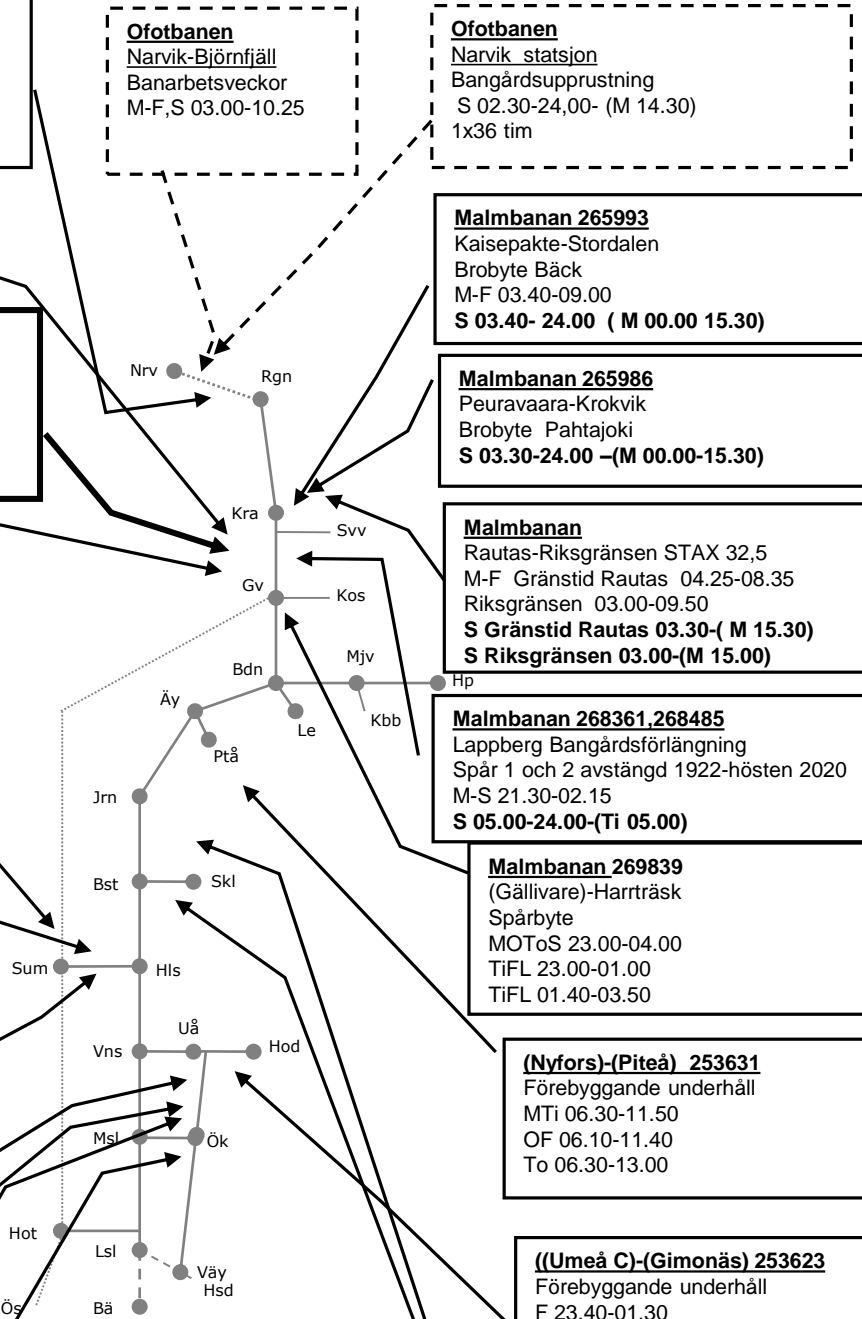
Ofotbanen
Narvik-Björnfjäll
Banarbetsveckor
M-F,S 03.00-10.25

Ofotbanen
Narvik statsjon
Bangårdsupprustning
S 02.30-24,00- (M 14.30)
1x36 tim

Malmbanan 265993
Kaisepakte-Stordalen
Brobyte Bäck
M-F 03.40-09.00
S 03.40- 24.00 ( M 00.00 15.30)

Malmbanan 265986
Peuravaara-Krokvik
Brobyte Pahtajoki
S 03.30-24.00 –(M 00.00-15.30)

Malmbanan
Rautas-Riksgränsen STAX 32,5
M-F Gränstid Rautas 04.25-08.35
Riksgränsen 03.00-09.50
S Gränstid Rautas 03.30-( M 15.30)
S Riksgränsen 03.00-(M 15.00)

Malmbanan 268361,268485
Lappberg Bangårdsförlängning
Spår 1 och 2 avstängd 1922-hösten 2020
M-S 21.30-02.15
S 05.00-24.00-(Ti 05.00)

Malmbanan 269839
(Gällivare)-Harrträsk
Spårbyte
MOToS 23.00-04.00
TiFL 23.00-01.00
TiFL 01.40-03.50

(Nyfors)-(Piteå) 253631
Förebyggande underhåll
MTi 06.30-11.50
OF 06.10-11.40
To 06.30-13.00

((Umeå C)-(Gimonäs) 253623
Förebyggande underhåll
F 23.40-01.30

Nrv
Rgn
Kra
Svv
Gv
Kos
Bdn
Mjv
Hp
Kbb
Le
Äy
Ptå
Jrn
Bst
Skl
Sum
Hls
Uå
Vns
Hod
Msl
Ök
Hot
Lsl
Väy
Hsd
Ös
Bä